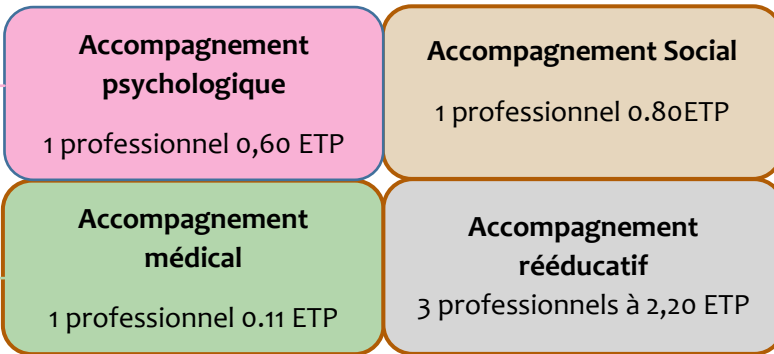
Accompagnement psychologique

1 professionnel 0,60 ETP

Accompagnement Social

1 professionnel 0.80ETP

Accompagnement médical

1 professionnel 0.11 ETP

Accompagnement rééducatif

3 professionnels à 2,20 ETP